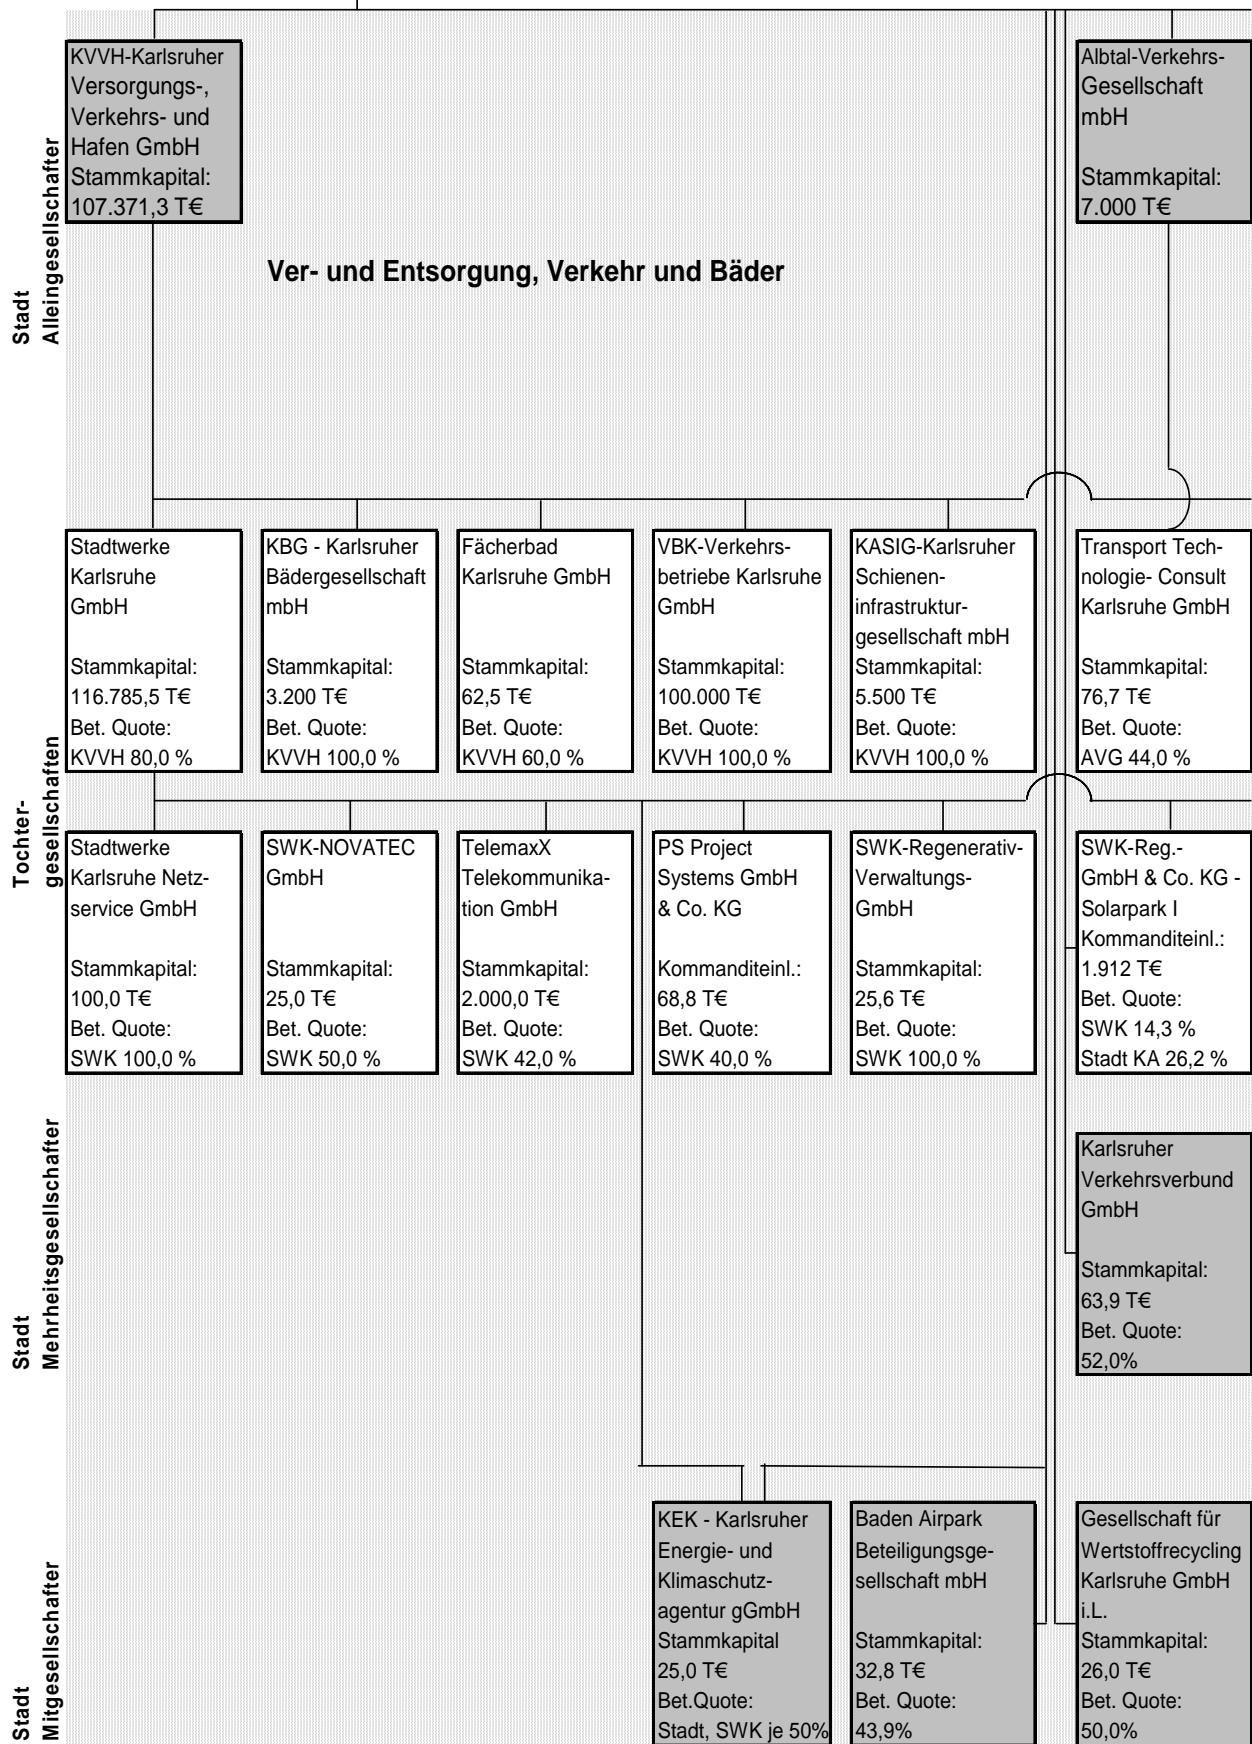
Stadt Alleingesellschafter

KVVH-Karlsruher Versorgungs-, Verkehrs- und Hafen GmbH
Stammkapital: 107.371,3 T€

Albtal-Verkehrs-Gesellschaft mbH

Stammkapital: 7.000 T€

Ver- und Entsorgung, Verkehr und Bäder

Tochter-gesellschaften

Stadtwerke Karlsruhe GmbH

Stammkapital: 116.785,5 T€
Bet. Quote: KVVH 80,0 %

KBG - Karlsruher Bädergesellschaft mbH

Stammkapital: 3.200 T€
Bet. Quote: KVVH 100,0 %

Fächerbad Karlsruhe GmbH

Stammkapital: 62,5 T€
Bet. Quote: KVVH 60,0 %

VBK-Verkehrsbetriebe Karlsruhe GmbH

Stammkapital: 100.000 T€
Bet. Quote: KVVH 100,0 %

KASIG-Karlsruher Schienen-infrastrukturgesellschaft mbH
Stammkapital: 5.500 T€
Bet. Quote: KVVH 100,0 %

Transport Technologie- Consult Karlsruhe GmbH

Stammkapital: 76,7 T€
Bet. Quote: AVG 44,0 %

Stadtwerke Karlsruhe Netzservice GmbH

Stammkapital: 100,0 T€
Bet. Quote: SWK 100,0 %

SWK-NOVATEC GmbH

Stammkapital: 25,0 T€
Bet. Quote: SWK 50,0 %

TelemaxX Telekommunikation GmbH

Stammkapital: 2.000,0 T€
Bet. Quote: SWK 42,0 %

PS Project Systems GmbH & Co. KG

Kommanditeinl.: 68,8 T€
Bet. Quote: SWK 40,0 %

SWK-Regenerativ-Verwaltungs-GmbH

Stammkapital: 25,6 T€
Bet. Quote: SWK 100,0 %

SWK-Reg.-GmbH & Co. KG - Solarpark I
Kommanditeinl.: 1.912 T€
Bet. Quote: SWK 14,3 %
Stadt KA 26,2 %

Stadt Mehrheitsgesellschafter

Karlsruher Verkehrsverbund GmbH

Stammkapital: 63,9 T€
Bet. Quote: 52,0%

Stadt Mitgesellschafter

KEK - Karlsruher Energie- und Klimaschutzagentur gGmbH
Stammkapital 25,0 T€
Bet.Quote: Stadt, SWK je 50%

Baden Airpark Beteiligungsgesellschaft mbH

Stammkapital: 32,8 T€
Bet. Quote: 43,9%

Gesellschaft für Wertstoffrecycling Karlsruhe GmbH i.L.
Stammkapital: 26,0 T€
Bet. Quote: 50,0%